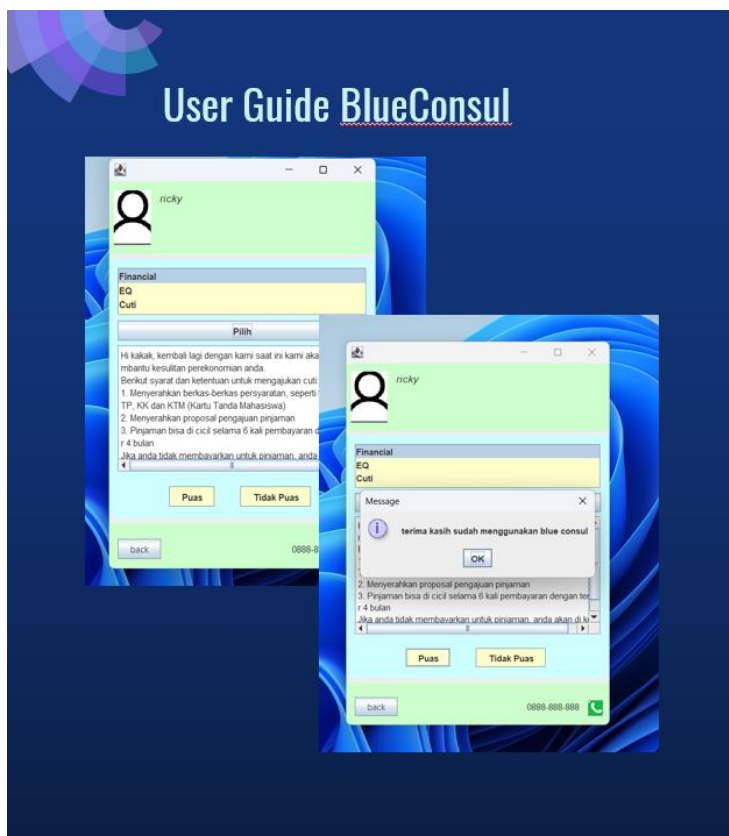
User Guide BlueConsul

ricky

Financial
EQ
Cuti

Pilih

Hi kakak, kembali lagi dengan kami saat ini kami aka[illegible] mbantu kesulitan perekonomian anda.
Berikut syarat dan ketentuan untuk mengajukan cuti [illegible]
1. Menyerahkan berkas-berkas persyaratan, seperti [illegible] TP, KK dan KTM (Kartu Tanda Mahasiswa)
2. Menyerahkan proposal pengajuan pinjaman
3. Pinjaman bisa di cicil selama 6 kali pembayaran d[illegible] r 4 bulan
Jika anda tidak membayarkan untuk pinjaman, anda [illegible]

Puas
Tidak Puas

back
0888-8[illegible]

ricky

Financial
EQ
Cuti

Message

terima kasih sudah menggunakan blue consul

OK

2. Menyerahkan proposal pengajuan pinjaman
3. Pinjaman bisa di cicil selama 6 kali pembayaran dengan te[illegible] r 4 bulan
Jika anda tidak membayarkan untuk pinjaman, anda akan di k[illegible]

Puas
Tidak Puas

back
0888-888-888